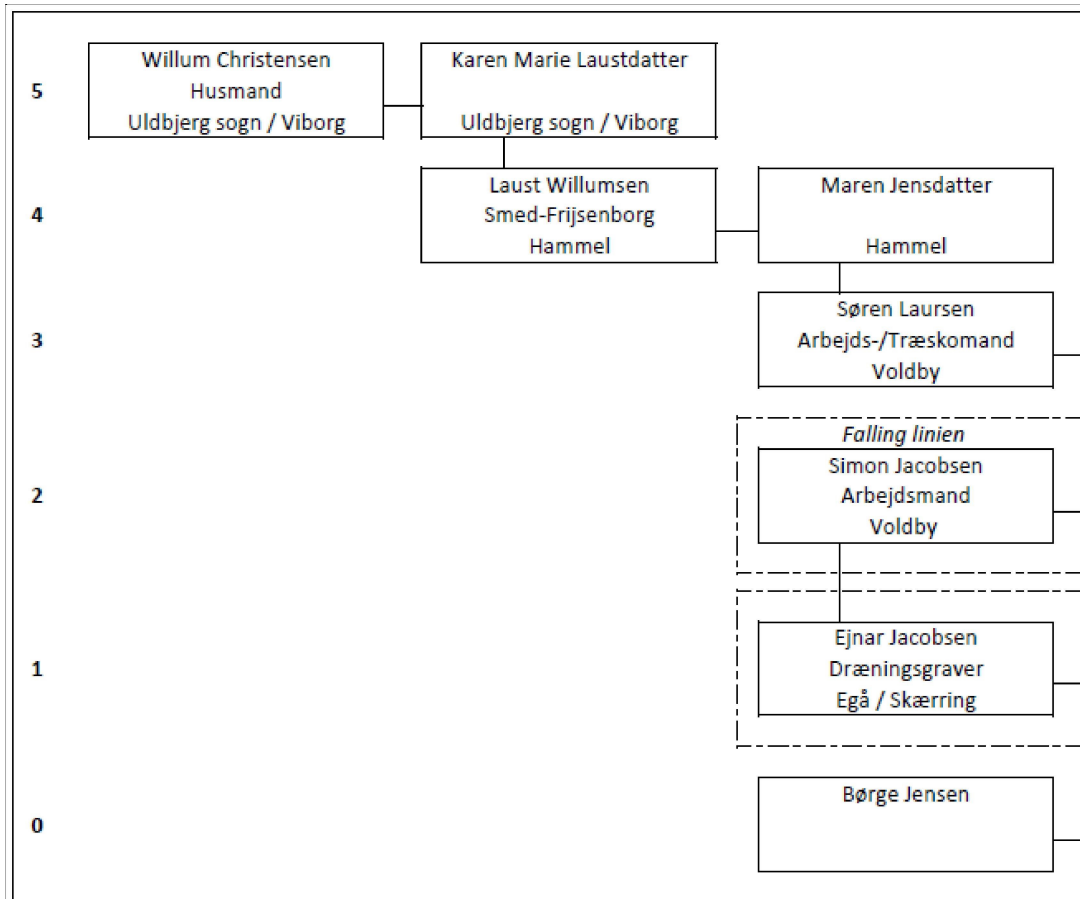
5

Willum Christensen
Husmand
Uldbjerg sogn / Viborg

Karen Marie Laustdatter

Uldbjerg sogn / Viborg

4

Laust Willumsen
Smed-Frijsenborg
Hammel

Maren Jensdatter

Hammel

3

Søren Laursen
Arbejds-/Træskomand
Voldby

Falling linien

2

Simon Jacobsen
Arbejdsmand
Voldby

1

Ejnar Jacobsen
Dræningsgraver
Egå / Skærring

0

Børge Jensen